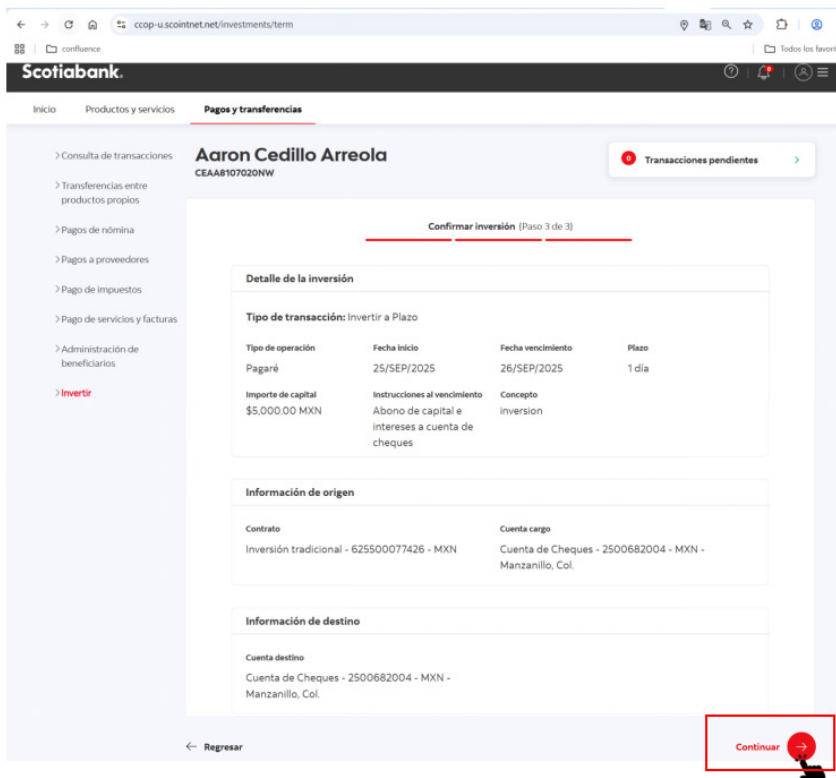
ccop-u.scointnet.net/investments/term

confluence

Todos los favori

Scotiabank.

Inicio   Productos y servicios   Pagos y transferencias

> Consulta de transacciones
> Transferencias entre productos propios
> Pagos de nómina
> Pagos a proveedores
> Pago de impuestos
> Pago de servicios y facturas
> Administración de beneficiarios
> Invertir

Aaron Cedillo Arreola
CEAA8107020NW

0 Transacciones pendientes

Confirmar inversión (Paso 3 de 3)

Detalle de la inversión

Tipo de transacción: Invertir a Plazo

| Tipo de operación | Fecha inicio | Fecha vencimiento | Plazo |
|---|---|---|---|
| Pagaré | 25/SEP/2025 | 26/SEP/2025 | 1 día |
| Importe de capital | Instrucciones al vencimiento | Concepto | |
| $5,000.00 MXN | Abono de capital e intereses a cuenta de cheques | inversion | |

Información de origen

| Contrato | Cuenta cargo |
|---|---|
| Inversión tradicional - 625500077426 - MXN | Cuenta de Cheques - 2500682004 - MXN - Manzanillo, Col. |

Información de destino

Cuenta destino
Cuenta de Cheques - 2500682004 - MXN - Manzanillo, Col.

← Regresar

Continuar